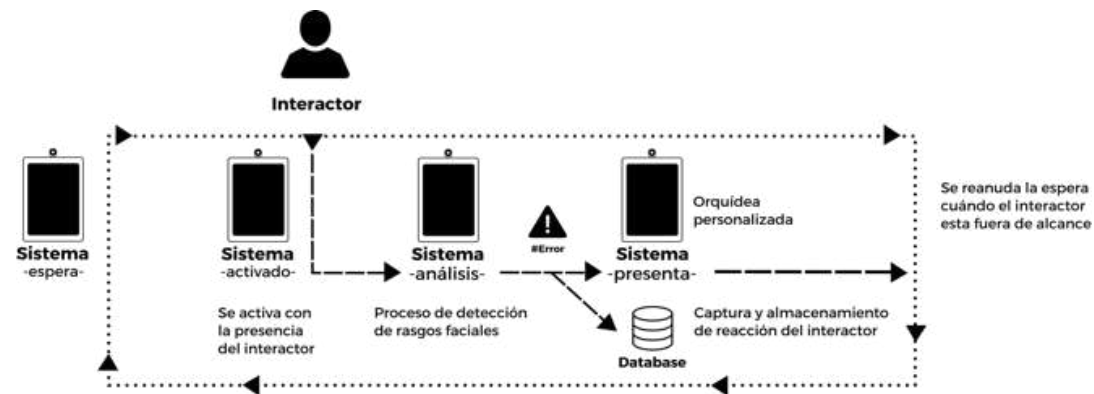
Interactor

Sistema
-espera-

Sistema
-activado-

Se activa con la presencia del interactor

Sistema
-análisis-

Proceso de detección de rasgos faciales

#Error

Sistema
-presenta-

Orquídea personalizada

Database

Captura y almacenamiento de reacción del interactor

Se reanuda la espera cuándo el interactor esta fuera de alcance